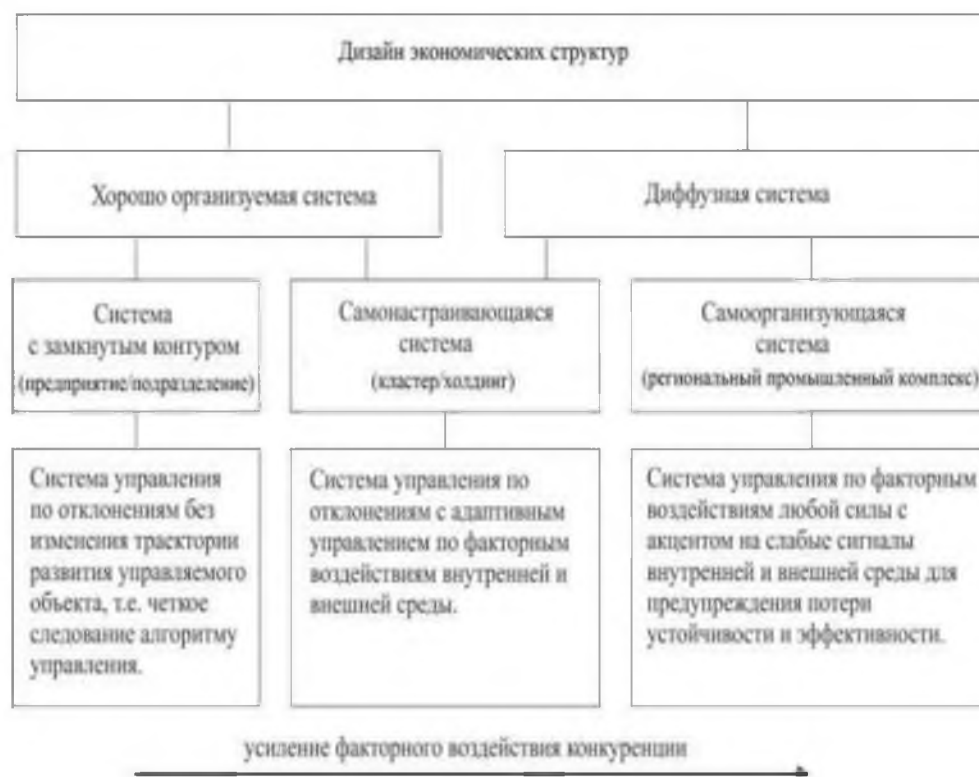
Дизайн экономических структур

Хорошо организуемая система

Диффузная система

Система с замкнутым контуром (предприятие/подразделение)

Самонастраивающаяся система (кластер/холдинг)

Самоорганизующаяся система (региональный промышленный комплекс)

Система управления по отклонениям без изменения траектории развития управляемого объекта, т.е. четкое следование алгоритму управления.

Система управления по отклонениям с адаптивным управлением по факторным воздействиям внутренней и внешней среды.

Система управления по факторным воздействиям любой силы с акцентом на слабые сигналы внутренней и внешней среды для предупреждения потери устойчивости и эффективности.

усиление факторного воздействия конкуренции